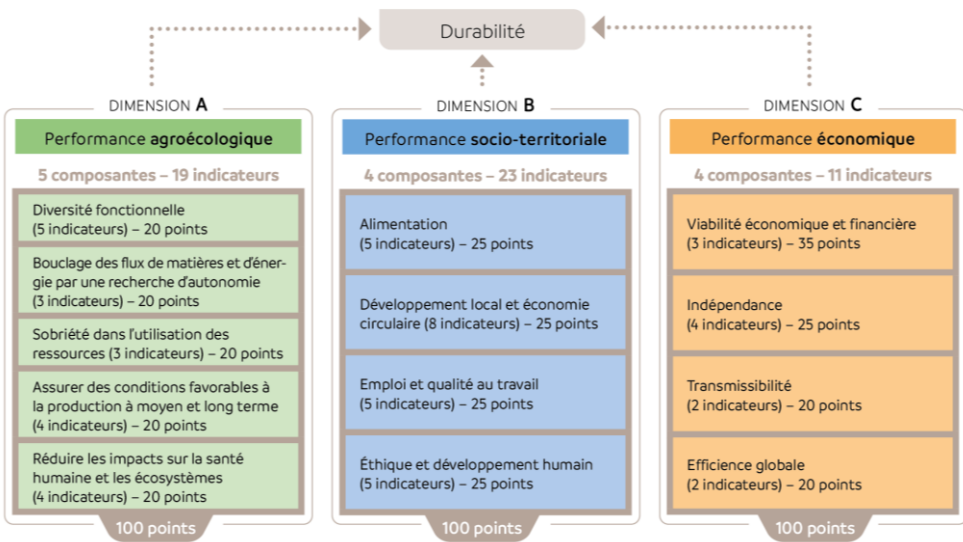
Durabilité

DIMENSION A

Performance agroécologique

5 composantes – 19 indicateurs

Diversité fonctionnelle (5 indicateurs) – 20 points

Bouclage des flux de matières et d'énergie par une recherche d'autonomie (3 indicateurs) – 20 points

Sobriété dans l'utilisation des ressources (3 indicateurs) – 20 points

Assurer des conditions favorables à la production à moyen et long terme (4 indicateurs) – 20 points

Réduire les impacts sur la santé humaine et les écosystèmes (4 indicateurs) – 20 points

100 points

DIMENSION B

Performance socio-territoriale

4 composantes – 23 indicateurs

Alimentation (5 indicateurs) – 25 points

Développement local et économie circulaire (8 indicateurs) – 25 points

Emploi et qualité au travail (5 indicateurs) – 25 points

Éthique et développement humain (5 indicateurs) – 25 points

100 points

DIMENSION C

Performance économique

4 composantes – 11 indicateurs

Viabilité économique et financière (3 indicateurs) – 35 points

Indépendance (4 indicateurs) – 25 points

Transmissibilité (2 indicateurs) – 20 points

Efficience globale (2 indicateurs) – 20 points

100 points